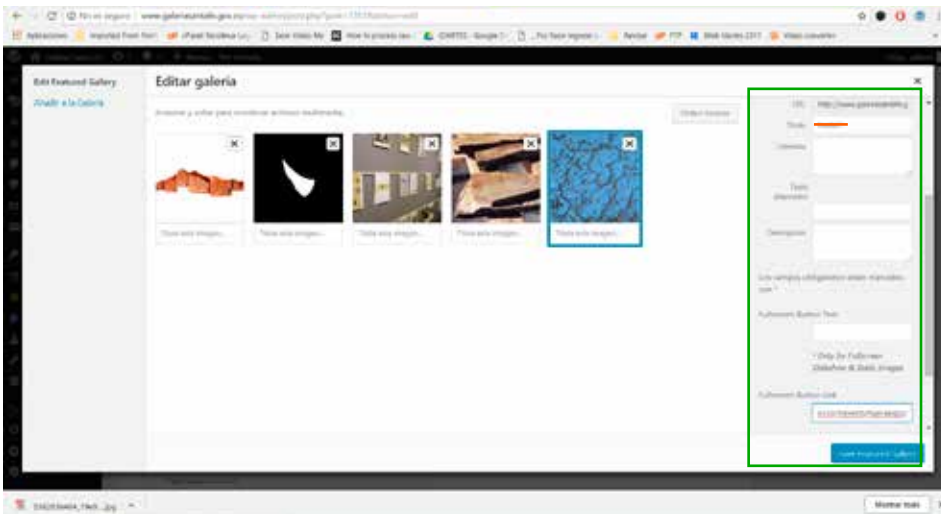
No es seguro | www.galeriasantafe.gov.co/wp-admin/post.php?post=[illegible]

Aplicaciones | Imported From Fire | cPanel Iacollosa | Save Video Me | How to process sev | CIMITEG - Google | ...Fix Face Ingreso | Revisar | FTP | Web Series 2017 | Video converter

Edit Featured Gallery

Añadir a la Galería

Editar galería

Arrastra y suelta para reordenar archivos multimedia.

Ordenar inverso

Título esta imagen...

Título esta imagen...

Título esta imagen...

Título esta imagen...

Título esta imagen...

URL http://www.galeriasantafe.g

Título

Leyenda

Texto alternativo

Descripción

Los campos obligatorios están marcados con *

Fullscreen Button Text

* Only for Fullscreen Slideshow & Static Images

Fullscreen Button Link

Save Featured Gallery

Mostrar todo